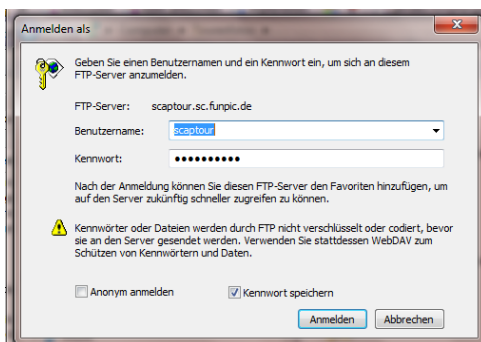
Anmelden als

Geben Sie einen Benutzernamen und ein Kennwort ein, um sich an diesem FTP-Server anzumelden.

FTP-Server: scaptour.sc.funpic.de

Benutzername: scaptour

Kennwort: ••••••••••

Nach der Anmeldung können Sie diesen FTP-Server den Favoriten hinzufügen, um auf den Server zukünftig schneller zugreifen zu können.

Kennwörter oder Dateien werden durch FTP nicht verschlüsselt oder codiert, bevor sie an den Server gesendet werden. Verwenden Sie stattdessen WebDAV zum Schützen von Kennwörtern und Daten.

Anonym anmelden

Kennwort speichern

Anmelden

Abbrechen